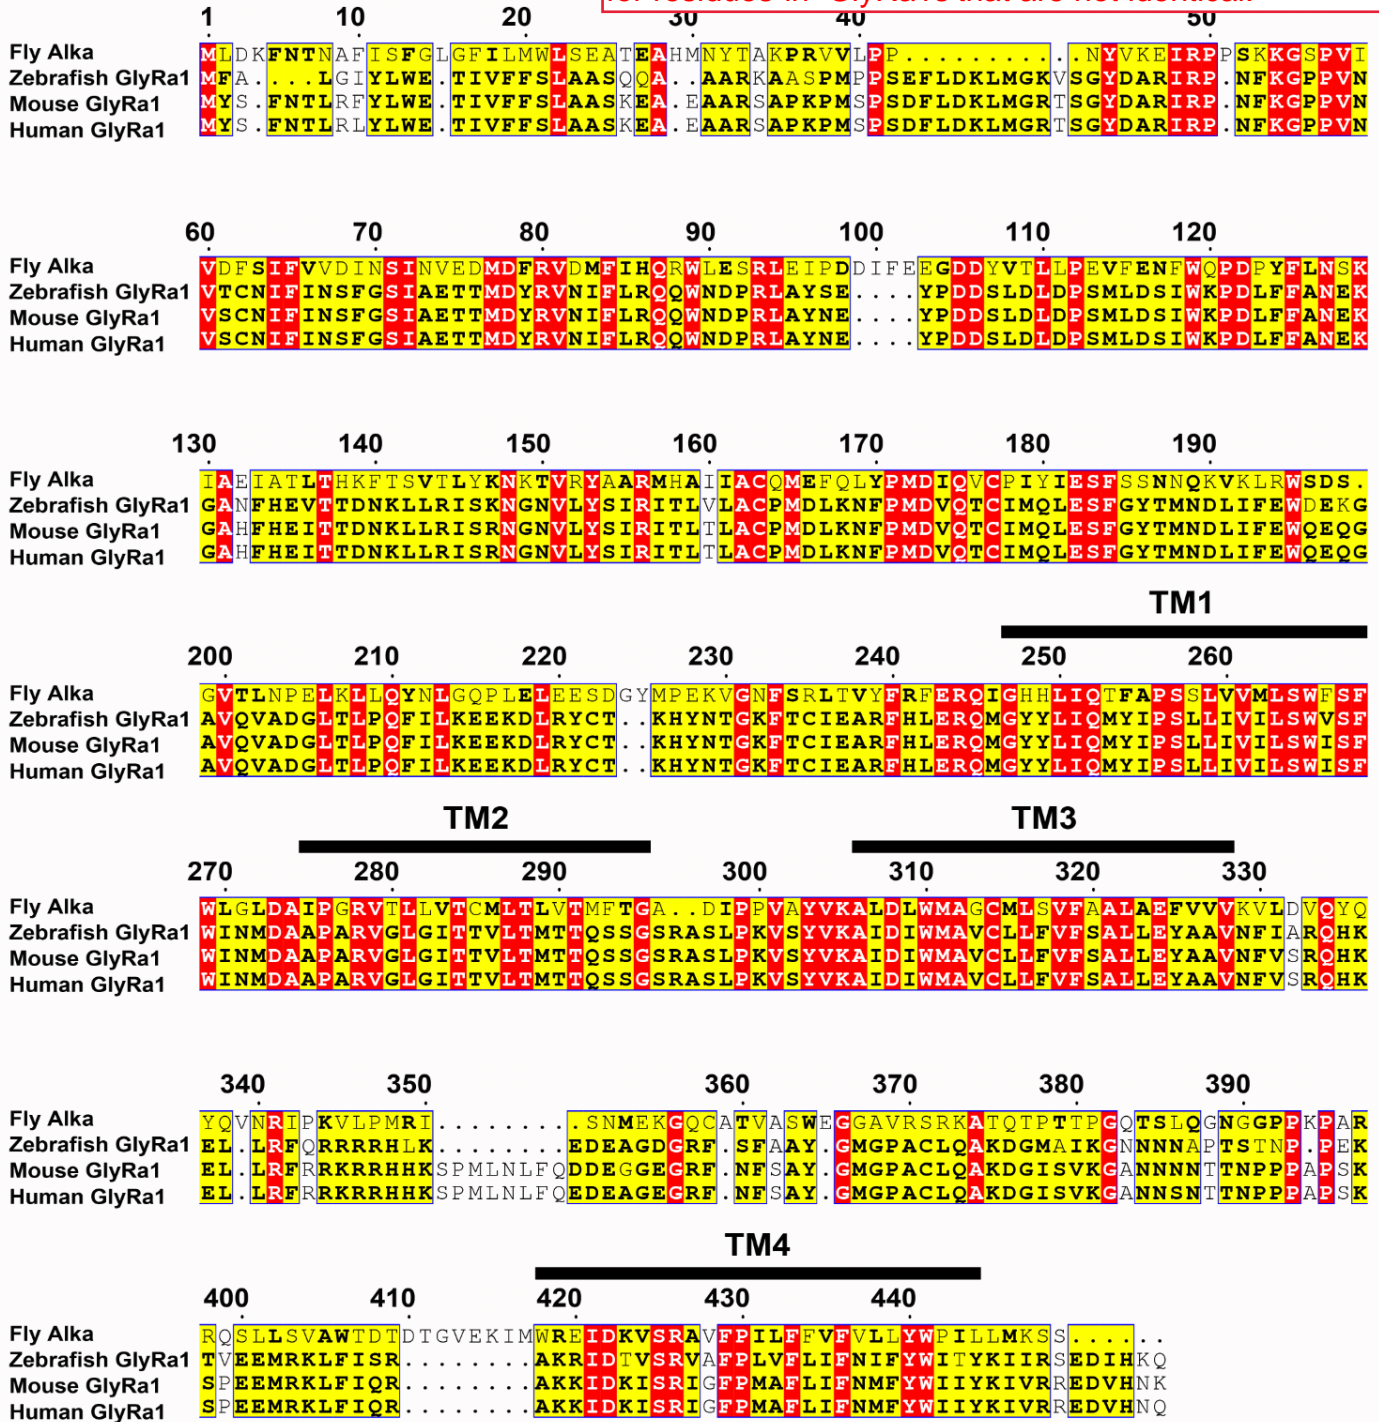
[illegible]

1 10 20 30 40 50
Fly Alka MLDKFNTNAFISFGLGFILMWLSEATEAHMNYTAKPRVVLPP..........NYVKEIRPPSKKGSPVI
Zebrafish GlyRa1 MFA....LGIYLWE.TIVFFSLAASQQA..AARKAASPMPPSEFLDKLMGKVSGYDARIRP.NFKGPPVN
Mouse GlyRa1 MYS.FNTLRFYLWE.TIVFFSLAASKEA.EAARSAPKPMSPSDFLDKLMGRTSGYDARIRP.NFKGPPVN
Human GlyRa1 MYS.FNTLRLYLWE.TIVFFSLAASKEA.EAARSAPKPMSPSDFLDKLMGRTSGYDARIRP.NFKGPPVN

60 70 80 90 100 110 120
Fly Alka VDFSIFVVDINSINVEDMDFRVDMFIHQRWLESRLEIPDDIFEEGDDYVTLLPEVFENFWQPDPYFLNSK
Zebrafish GlyRa1 VTCNIFINSFGSIAETTMDYRVNIFLRQQWNDPRLAYSE....YPDDSLDLDPSMLDSIWKPDLFFANEK
Mouse GlyRa1 VSCNIFINSFGSIAETTMDYRVNIFLRQQWNDPRLAYNE....YPDDSLDLDPSMLDSIWKPDLFFANEK
Human GlyRa1 VSCNIFINSFGSIAETTMDYRVNIFLRQQWNDPRLAYNE....YPDDSLDLDPSMLDSIWKPDLFFANEK

130 140 150 160 170 180 190
Fly Alka IAEIATLTHKFTSVTLYKNKTVRYAARMHAIIACQMEFQLYPMDIQVCPIYIESFSSNNQKVKLRWSDS.
Zebrafish GlyRa1 GANFHEVTTDNKLLRISKNGNVLYSIRITLVLACPMDLKNFPMDVQTCIMQLESFGYTMNDLIFEWDEKG
Mouse GlyRa1 GAHFHEITTDNKLLRISRNGNVLYSIRITLTLACPMDLKNFPMDVQTCIMQLESFGYTMNDLIFEWQEQG
Human GlyRa1 GAHFHEITTDNKLLRISRNGNVLYSIRITLTLACPMDLKNFPMDVQTCIMQLESFGYTMNDLIFEWQEQG

TM1
200 210 220 230 240 250 260
Fly Alka GVTLNPELKLLQYNLGQPLELEESDGYMPEKVGNFSRLTVYFRFERQIGHHLIQTFAPSSLVVMLSWFSF
Zebrafish GlyRa1 AVQVADGLTLPQFILKEEKDLRYCT..KHYNTGKFTCIEARFHLERQMGYYLIQMYIPSLLIVILSWVSF
Mouse GlyRa1 AVQVADGLTLPQFILKEEKDLRYCT..KHYNTGKFTCIEARFHLERQMGYYLIQMYIPSLLIVILSWISF
Human GlyRa1 AVQVADGLTLPQFILKEEKDLRYCT..KHYNTGKFTCIEARFHLERQMGYYLIQMYIPSLLIVILSWISF

TM2 TM3
270 280 290 300 310 320 330
Fly Alka WLGLDAIPGRVTLLVTCMLTLVTMFTGA..DIPPVAYVKALDLWMAGCMLSVFAALAEFVVVKVLDVQYQ
Zebrafish GlyRa1 WINMDAAPARVGLGITTVLTMTTQSSGSRASLPKVSYVKAIDIWMAVCLLFVFSALLEYAAVNFIARQHK
Mouse GlyRa1 WINMDAAPARVGLGITTVLTMTTQSSGSRASLPKVSYVKAIDIWMAVCLLFVFSALLEYAAVNFVSRQHK
Human GlyRa1 WINMDAAPARVGLGITTVLTMTTQSSGSRASLPKVSYVKAIDIWMAVCLLFVFSALLEYAAVNFVSRQHK

340 350 360 370 380 390
Fly Alka YQVNRIPKVLPMRI.........SNMEKGQCATVASWEGGAVRSRKATQTPTTPGQTSLQGNGGPPKPAR
Zebrafish GlyRa1 EL.LRFQRRRRHLK.........EDEAGDGRF.SFAAY.GMGPACLQAKDGMAIKGNNNNAPTSTNP.PEK
Mouse GlyRa1 EL.LRFRRKRRHHKSPMLNLFQDDEGGEGRF.NFSAY.GMGPACLQAKDGISVKGANNNNTTNPPPAPSK
Human GlyRa1 EL.LRFRRKRRHHKSPMLNLFQEDEAGEGRF.NFSAY.GMGPACLQAKDGISVKGANNSNTTNPPPAPSK

TM4
400 410 420 430 440
Fly Alka RQSLLSVAWTDTDTGVEKIMWREIDKVSRAVFPILFFVFVLLYWPILLMKSS.....
Zebrafish GlyRa1 TVEEMRKLFISR........AKRIDTVSRVAFPLVFLIFNIFYWITYKIIRSEDIHKQ
Mouse GlyRa1 SPEEMRKLFIQR........AKKIDKISRIGFPMAFLIFNMFYWIIYKIVRREDVHNK
Human GlyRa1 SPEEMRKLFIQR........AKKIDKISRIGFPMAFLIFNMFYWIIYKIVRREDVHNQ